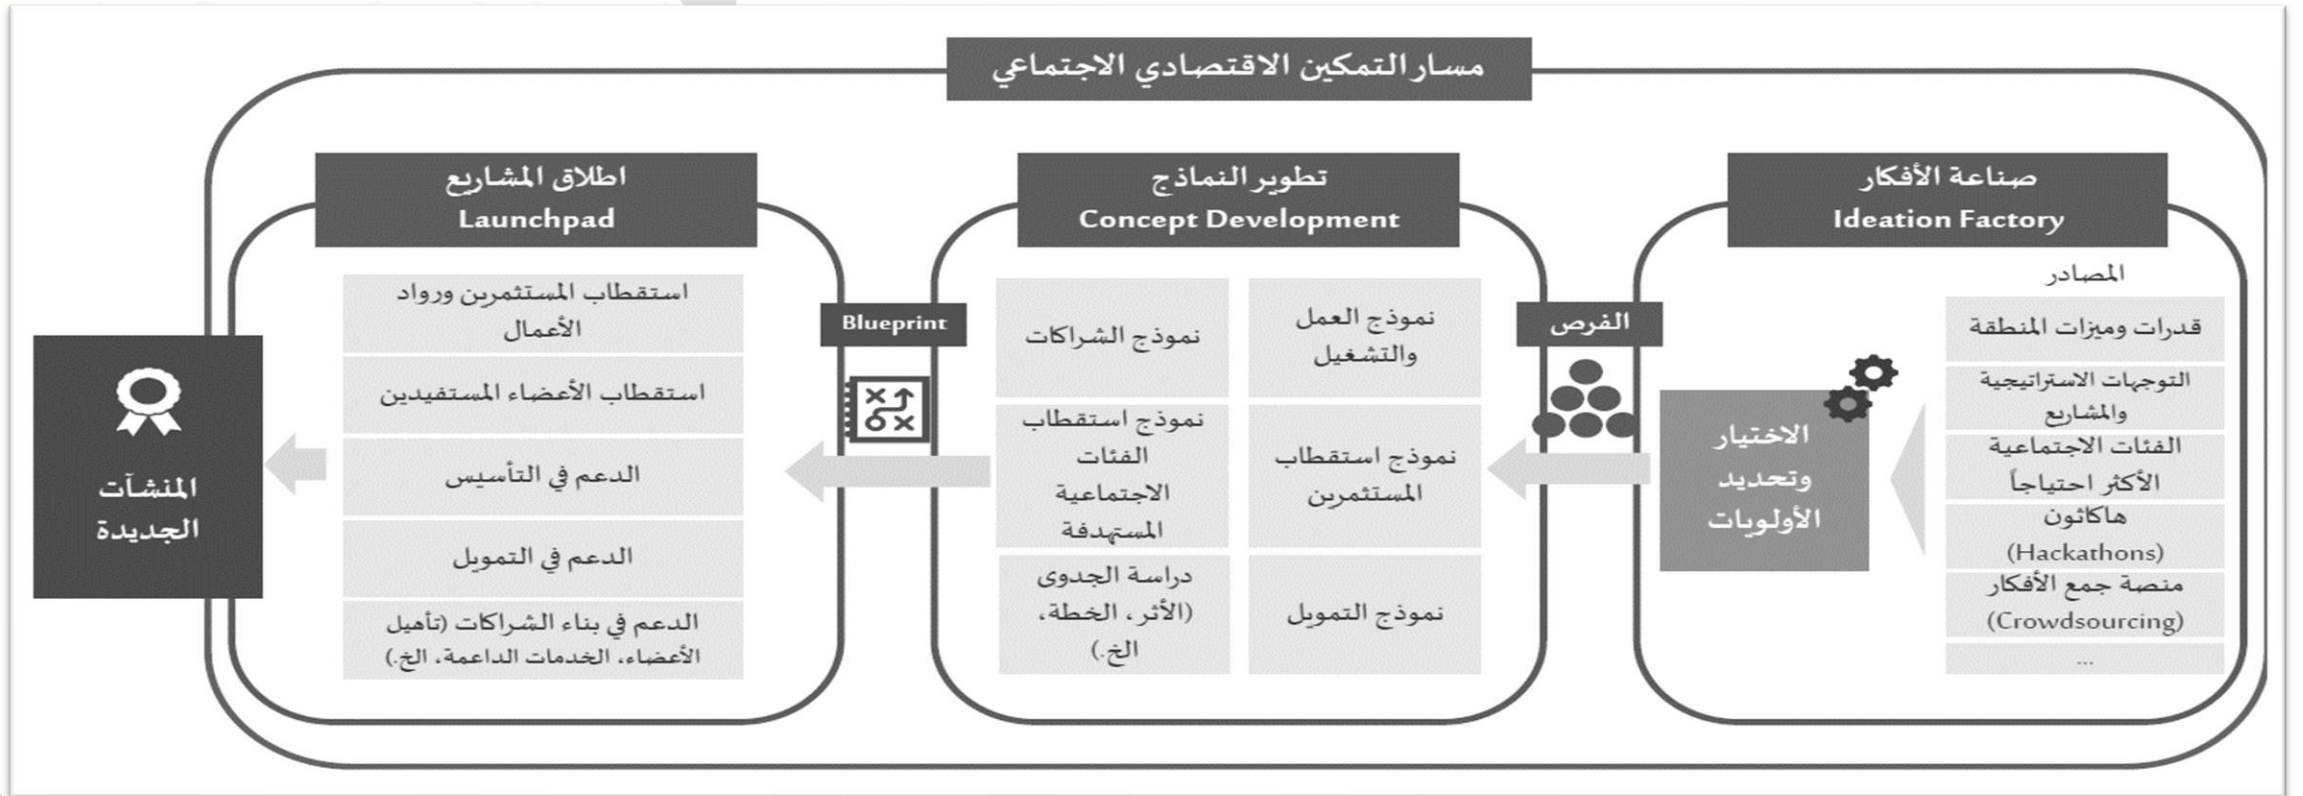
مسار التمكين الاقتصادي الاجتماعي

صناعة الأفكار
Ideation Factory

المصادر

قدرات وميزات المنطقة

التوجهات الاستراتيجية والمشاريع

الفئات الاجتماعية الأكثر احتياجاً

هاكاثون (Hackathons)

منصة جمع الأفكار (Crowdsourcing)

...

الاختيار وتحديد الأولويات

الفرص

تطوير النماذج
Concept Development

نموذج العمل والتشغيل

نموذج الشراكات

نموذج استقطاب المستثمرين

نموذج استقطاب الفئات الاجتماعية المستهدفة

نموذج التمويل

دراسة الجدوى (الأثر، الخطة، الخ.)

Blueprint

اطلاق المشاريع
Launchpad

استقطاب المستثمرين ورواد الأعمال

استقطاب الأعضاء المستفيدين

الدعم في التأسيس

الدعم في التمويل

الدعم في بناء الشراكات (تأهيل الأعضاء، الخدمات الداعمة، الخ.)

المنشآت الجديدة